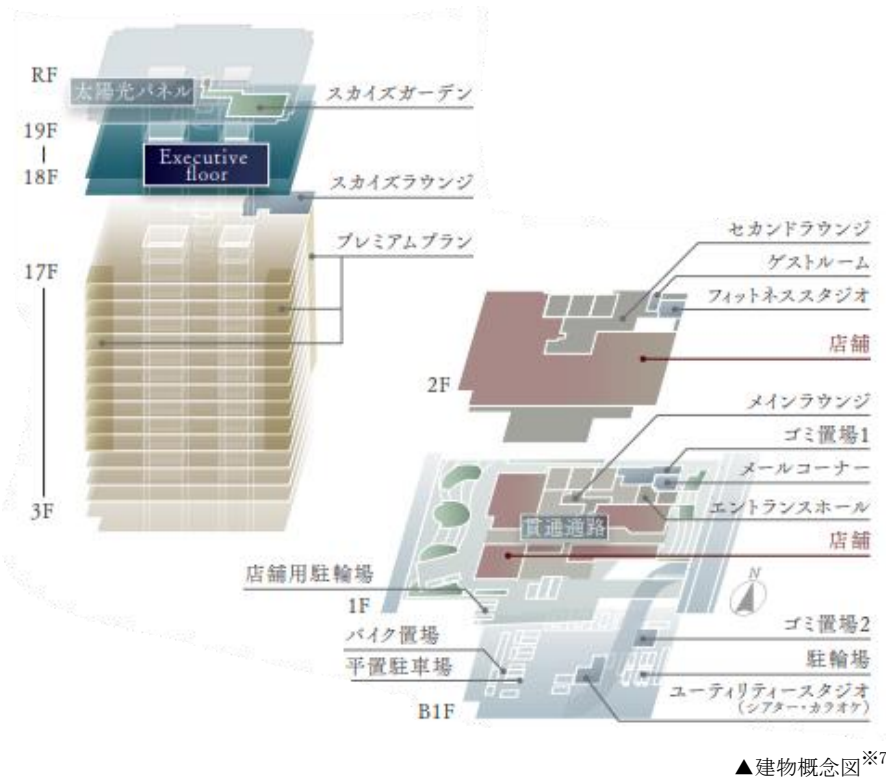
RF

太陽光パネル

スカイズガーデン

19F

18F

Executive floor

スカイズラウンジ

プレミアムプラン

17F

3F

セカンドラウンジ

ゲストルーム

フィットネススタジオ

店舗

2F

メインラウンジ

ゴミ置場1

メールコーナー

エントランスホール

貫通通路

店舗

店舗用駐輪場

1F

N

バイク置場

平置駐車場

B1F

ゴミ置場2

駐輪場

ユーティリティースタジオ
(シアター・カラオケ)

▲建物概念図$^{※7}$